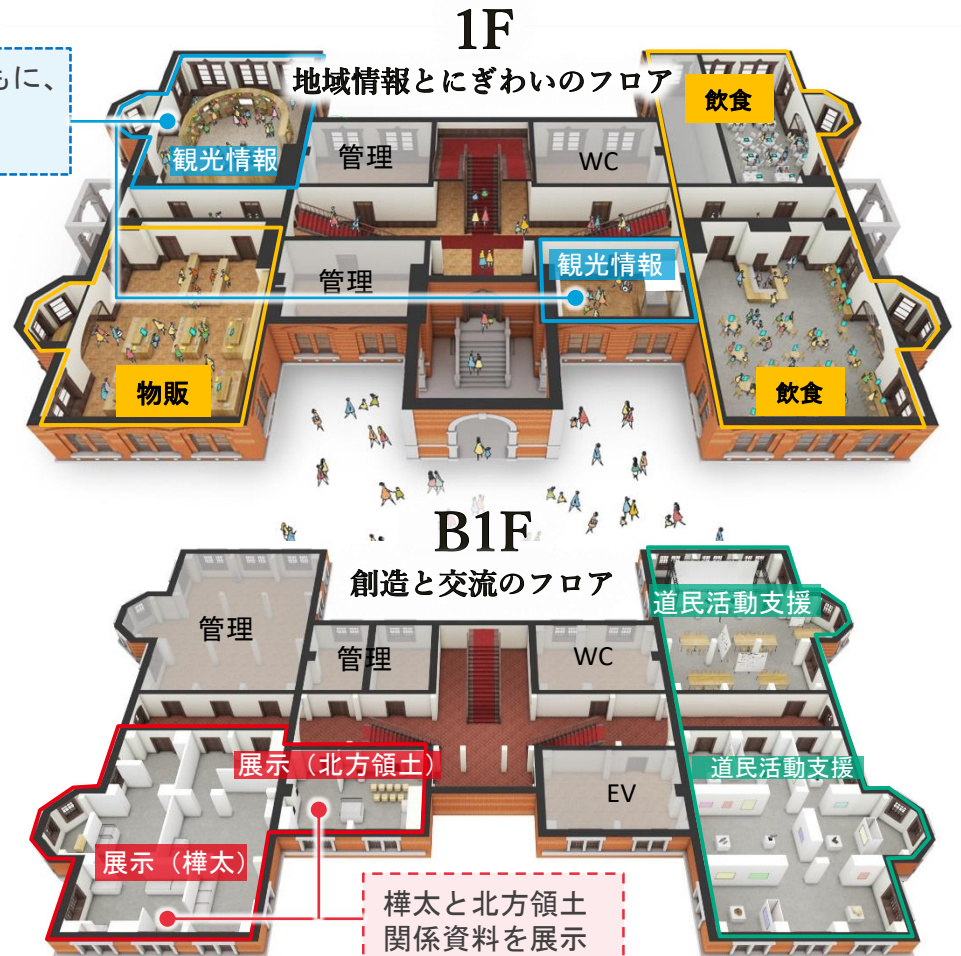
もに、

1F
地域情報とにぎわいのフロア

観光情報
管理
WC
飲食
管理
観光情報
物販
飲食

B1F
創造と交流のフロア

管理
管理
WC
道民活動支援
展示（北方領土）
EV
道民活動支援
展示（樺太）

樺太と北方領土
関係資料を展示